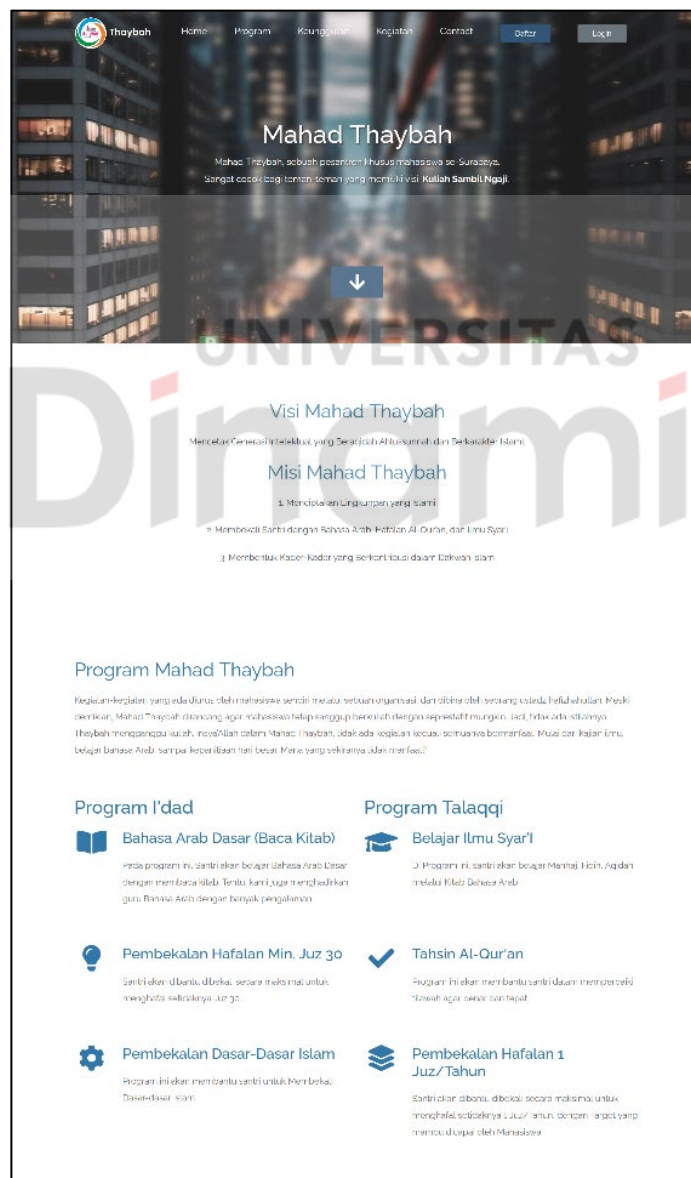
Thaybah Home Program Keunggulan Kegiatan Contact Daftar Login

Mahad Thaybah

Mahad Thaybah, sebuah pesantren khusus mahasiswa se-Surabaya. Sangat cocok bagi teman-teman yang memiliki visi Kuliah Sambil Ngaji.

UNIVERSITAS Dinamika

Visi Mahad Thaybah

Mencetak Generasi Intelektual yang Beraqidah Ahlussunnah dan Berakidak Islami

Misi Mahad Thaybah

1. Menciptakan Lingkungan yang Islami

2. Membekali Santri dengan Bahasa Arab, Hafalan Al-Quran, dan Ilmu Syar'i

3. Membentuk Kader-Kader yang Berkontribusi dalam Dakwah Islam

Program Mahad Thaybah

Kegiatan-kegiatan yang ada diurus oleh mahasiswa sendiri melalui sebuah organisasi dan dibina oleh seorang ustadz/kepala asrama. Meski demikian, Mahad Thaybah dirancang agar mahasiswa tetap sanggup berkuliah dengan seproduktif mungkin. Jadi, tidak ada istilahnya Thaybah mengganggu kuliah, insyaAllah dalam Mahad Thaybah, tidak ada kegiatan kecuali semuanya bermanfaat. Mulai dari kajian ilmu, belajar bahasa Arab, sampai kepanitiaan hari besar. Mana yang sekiranya tidak manfaat?

Program I'dad

Bahasa Arab Dasar (Baca Kitab)

Pada program ini, santri akan belajar Bahasa Arab Dasar dengan membaca kitab. Tentu, kami juga menghadirkan guru Bahasa Arab dengan banyak pengalaman.

Pembekalan Hafalan Min. Juz 30

Santri akan dibantu dibekali secara maksimal untuk menghafal setidaknya Juz 30.

Pembekalan Dasar-Dasar Islam

Program ini akan membantu santri untuk Membekali Dasar-dasar Islam.

Program Talaqqi

Belajar Ilmu Syar'I

Di Program ini, santri akan belajar Manhaj, Fiqih, Aqidah melalui Kitab Bahasa Arab

Tahsin Al-Qur'an

Program ini akan membantu santri dalam memperbaiki tilawah agar benar dan tepat.

Pembekalan Hafalan 1 Juz/Tahun

Santri akan dibantu dibekali secara maksimal untuk menghafal setidaknya 1 Juz/Tahun, dengan target yang mampu dicapai oleh Mahasiswa